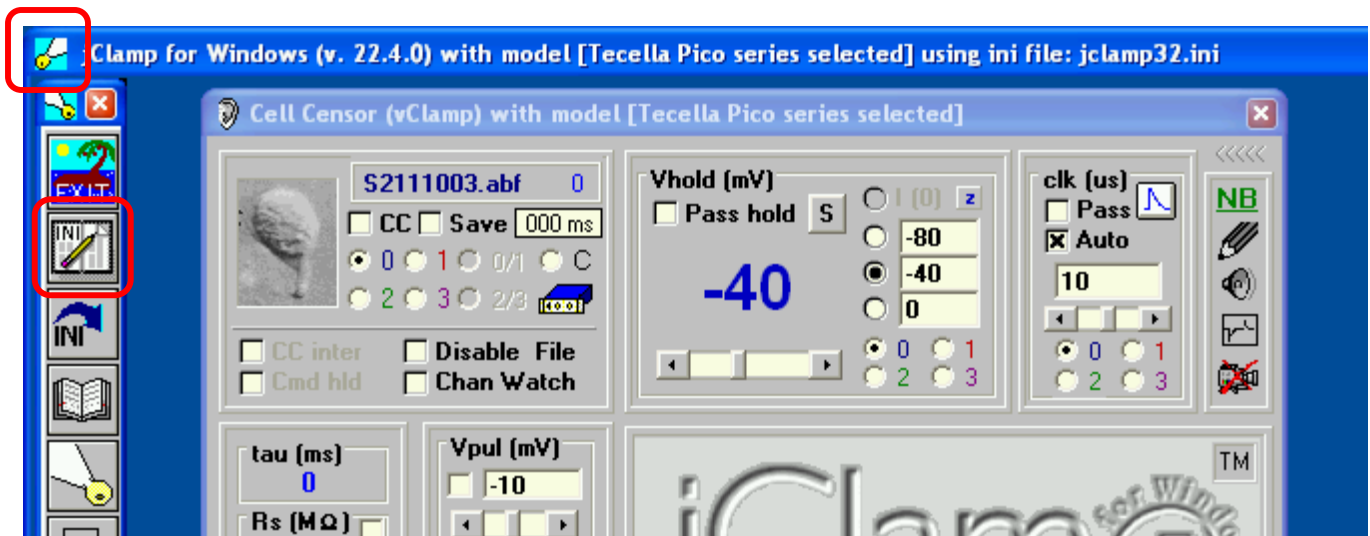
jClamp for Windows (v. 22.4.0) with model [Tecella Pico series selected] using ini file: jclamp32.ini

EXIT

INI

INI

Cell Censor (vClamp) with model [Tecella Pico series selected]

S2111003.abf 0

CC Save 000 ms

0 1 0/1 C

2 3 2/3

CC inter
Cmd hld

Disable File
Chan Watch

Vhold (mV)

Pass hold S

-40

I (0) z

-80

-40

0

0 1
2 3

clk (us)

Pass

Auto

10

0 1
2 3

NB

tau (ms)
0

Rs (MΩ)

Vpul (mV)

-10

TM

jClamp for Windows